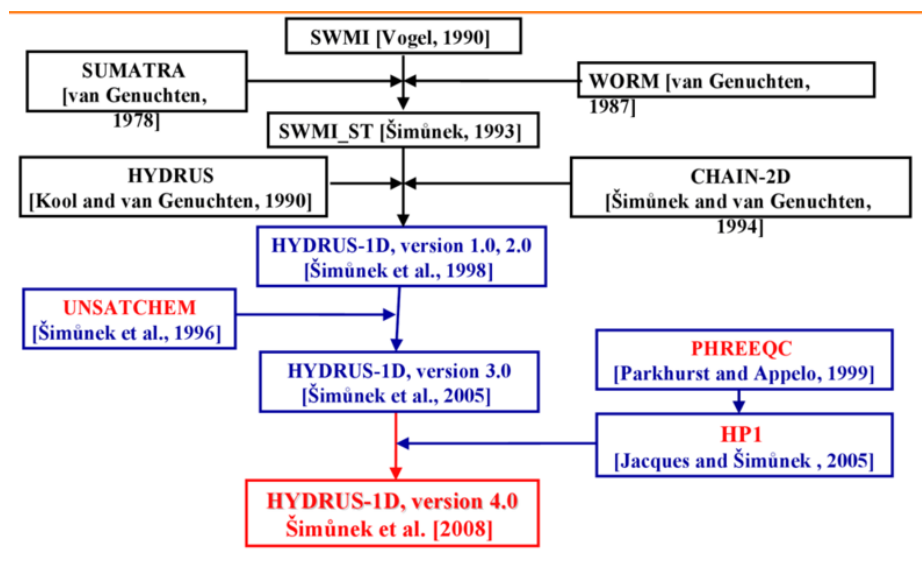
SWMI [Vogel, 1990]

SUMATRA [van Genuchten, 1978]

WORM [van Genuchten, 1987]

SWMI_ST [Šimůnek, 1993]

HYDRUS [Kool and van Genuchten, 1990]

CHAIN-2D [Šimůnek and van Genuchten, 1994]

HYDRUS-1D, version 1.0, 2.0 [Šimůnek et al., 1998]

UNSATCHEM [Šimůnek et al., 1996]

HYDRUS-1D, version 3.0 [Šimůnek et al., 2005]

PHREEQC [Parkhurst and Appelo, 1999]

HP1 [Jacques and Šimůnek , 2005]

HYDRUS-1D, version 4.0 Šimůnek et al. [2008]